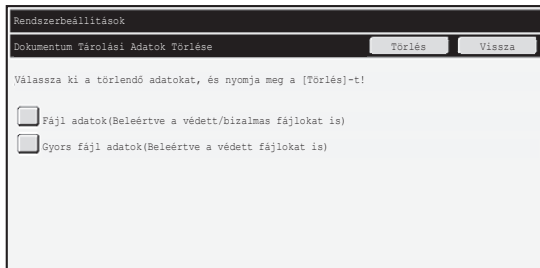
Rendszerbeállítások

Dokumentum Tárolási Adatok Törlése

Törlés

Vissza

Válassza ki a törlendő adatokat, és nyomja meg a [Törlés]-t!

Fájl adatok(Beleértve a védett/bizalmas fájlokat is)

Gyors fájl adatok(Beleértve a védett fájlokat is)